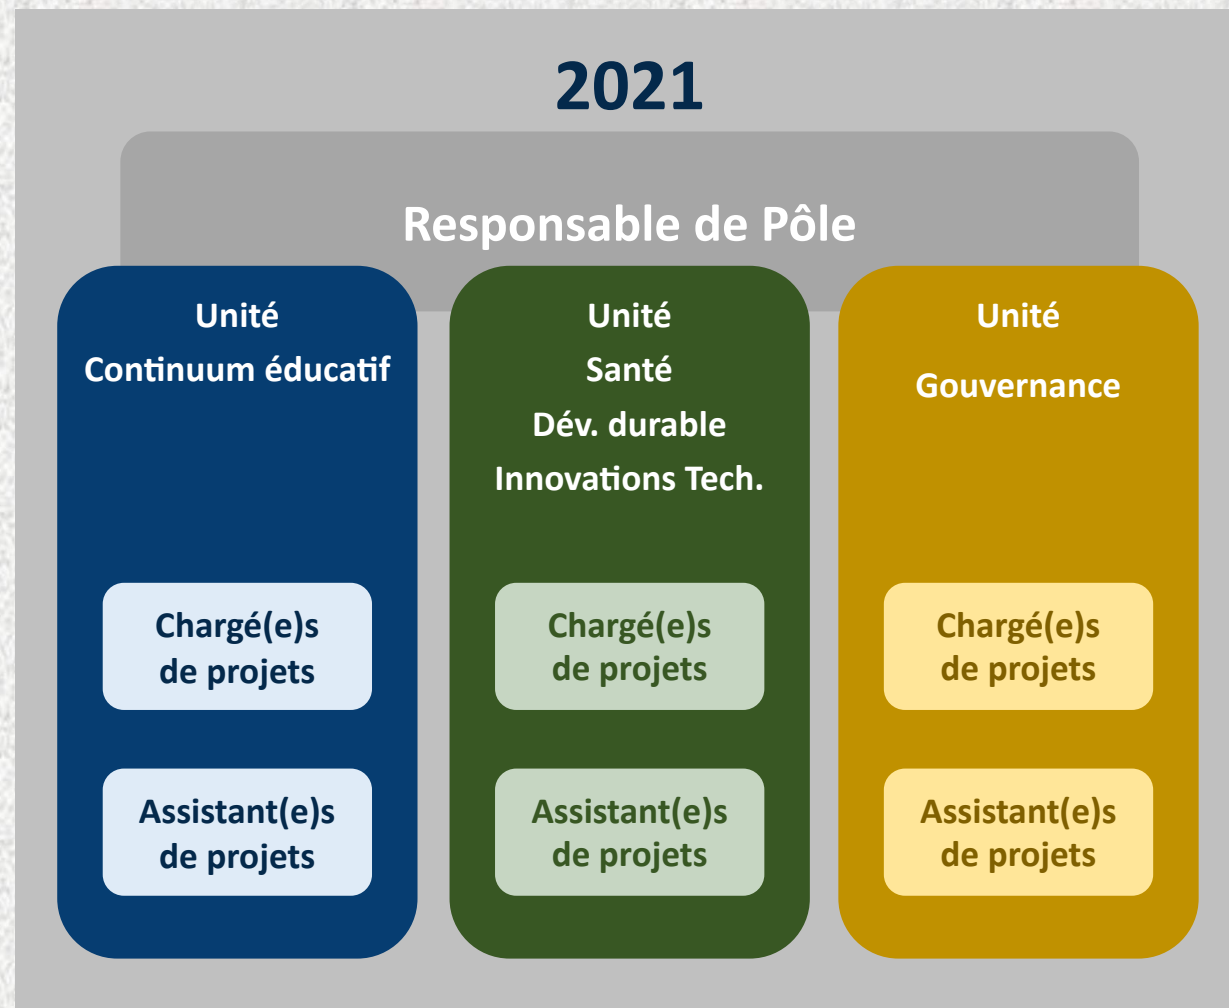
2021

Responsable de Pôle

Unité
Continuum éducatif

Chargé(e)s de projets

Assistant(e)s de projets

Unité
Santé
Dév. durable
Innovations Tech.

Chargé(e)s de projets

Assistant(e)s de projets

Unité
Gouvernance

Chargé(e)s de projets

Assistant(e)s de projets